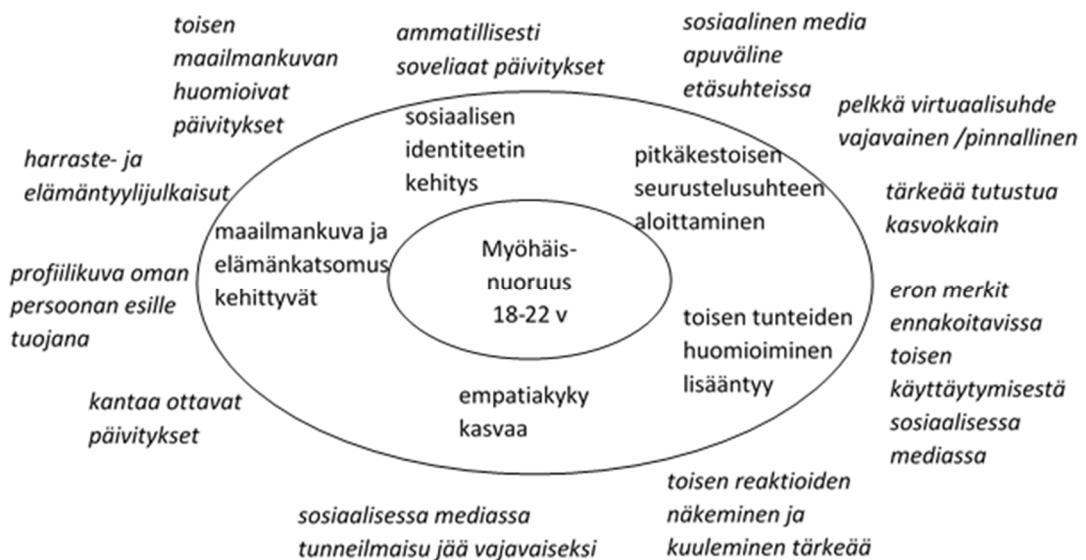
toisen maailmankuvan huomioivat päivitykset

ammatillisesti soveliaat päivitykset

sosiaalinen media apuväline etäsuhteissa

pelkkä virtuaalisuhde vajavainen /pinnallinen

harraste- ja elämäntyylijulkaisut

sosiaalisen identiteetin kehitys

pitkäkestoisen seurustelusuhteen aloittaminen

tärkeää tutustua kasvokkain

maailmankuva ja elämänkatsomus kehittyvät

Myöhäis-nuoruus 18-22 v

profiilikuva oman persoonan esille tuojana

eron merkit ennakoitavissa toisen käyttäytymisestä sosiaalisessa mediassa

toisen tunteiden huomioiminen lisääntyy

kantaa ottavat päivitykset

empatiakyky kasvaa

toisen reaktioiden näkeminen ja kuuleminen tärkeää

sosiaalisessa mediassa tunneilmaisu jää vajavaiseksi